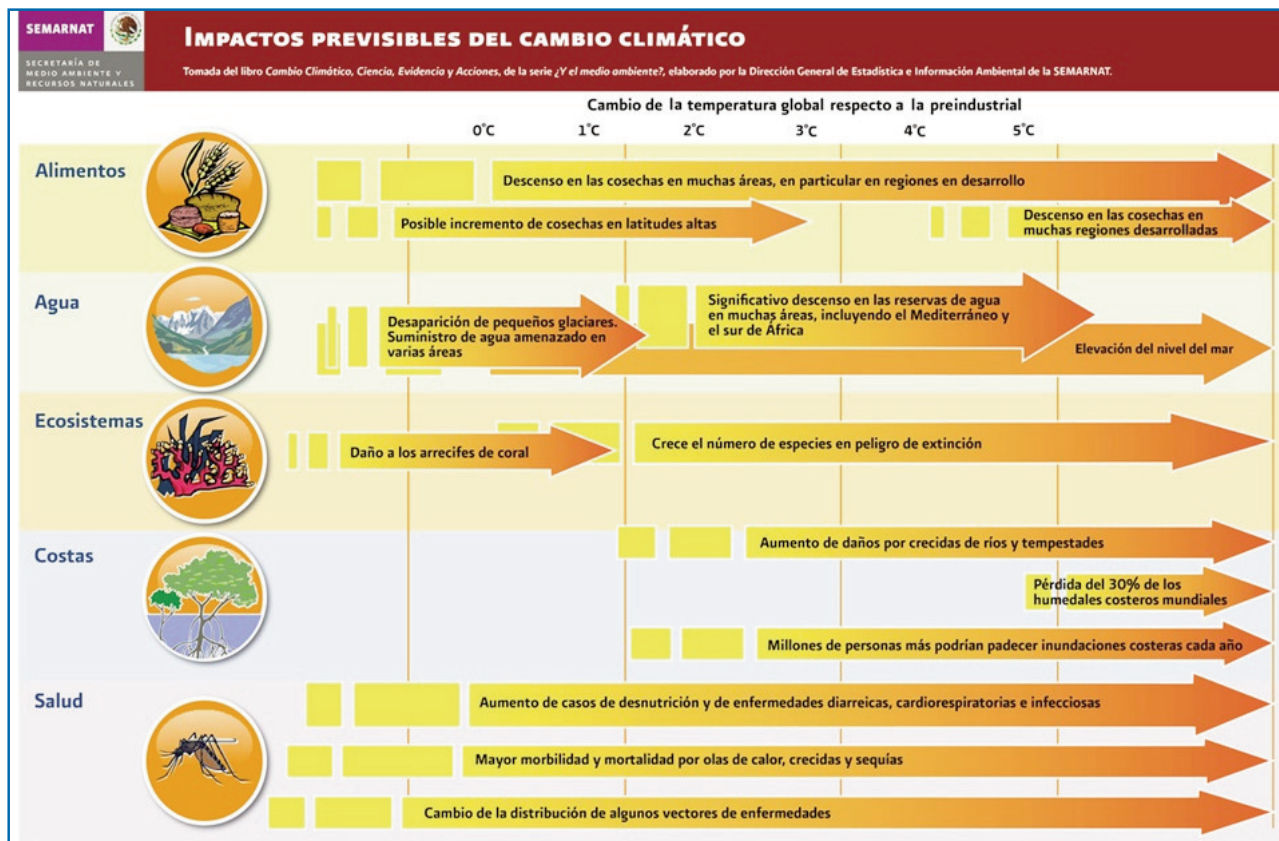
SEMARNAT

SECRETARÍA DE MEDIO AMBIENTE Y RECURSOS NATURALES

IMPACTOS PREVISIBLES DEL CAMBIO CLIMÁTICO

Tomada del libro Cambio Climático, Ciencia, Evidencia y Acciones, de la serie ¿Y el medio ambiente?, elaborado por la Dirección General de Estadística e Información Ambiental de la SEMARNAT.

Cambio de la temperatura global respecto a la preindustrial

0°C 1°C 2°C 3°C 4°C 5°C

Alimentos

Descenso en las cosechas en muchas áreas, en particular en regiones en desarrollo

Posible incremento de cosechas en latitudes altas

Descenso en las cosechas en muchas regiones desarrolladas

Agua

Desaparición de pequeños glaciares. Suministro de agua amenazado en varias áreas

Significativo descenso en las reservas de agua en muchas áreas, incluyendo el Mediterráneo y el sur de África

Elevación del nivel del mar

Ecosistemas

Daño a los arrecifes de coral

Crece el número de especies en peligro de extinción

Costas

Aumento de daños por crecidas de ríos y tempestades

Pérdida del 30% de los humedales costeros mundiales

Millones de personas más podrían padecer inundaciones costeras cada año

Salud

Aumento de casos de desnutrición y de enfermedades diarreicas, cardiorespiratorias e infecciosas

Mayor morbilidad y mortalidad por olas de calor, crecidas y sequías

Cambio de la distribución de algunos vectores de enfermedades